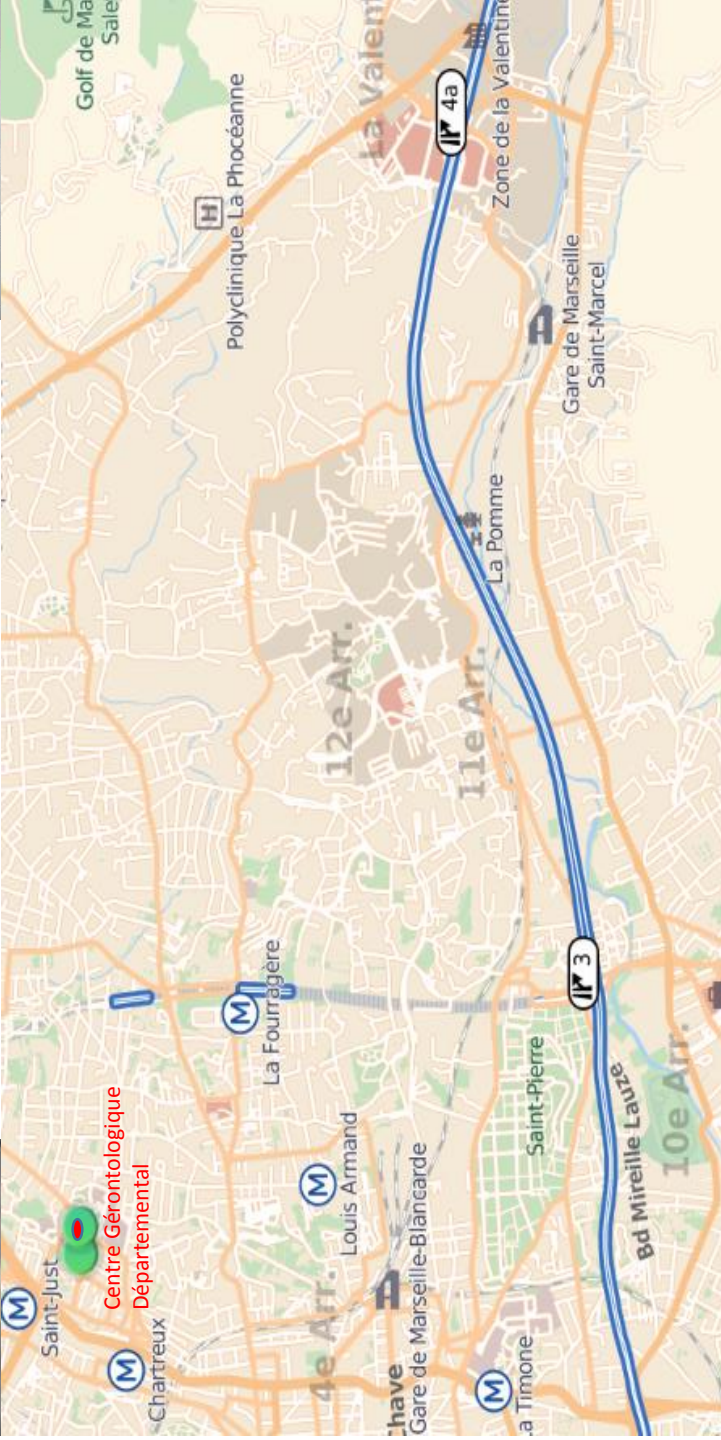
Golf de Ma
Sale
La Valent
4a
Zone de la Valentine
Polyclinique La Phocéanne
Gare de Marseille Saint-Marcel
La Pomme
12e Arr.
11e Arr.
3
La Fourragère
Saint-Pierre
Bd Mireille Lauze
10e Arr.
Centre Gérontologique Départemental
Saint-Just
Chartreux
Louis Armand
Gare de Marseille-Blancarde
4e Arr.
Chave
La Timone